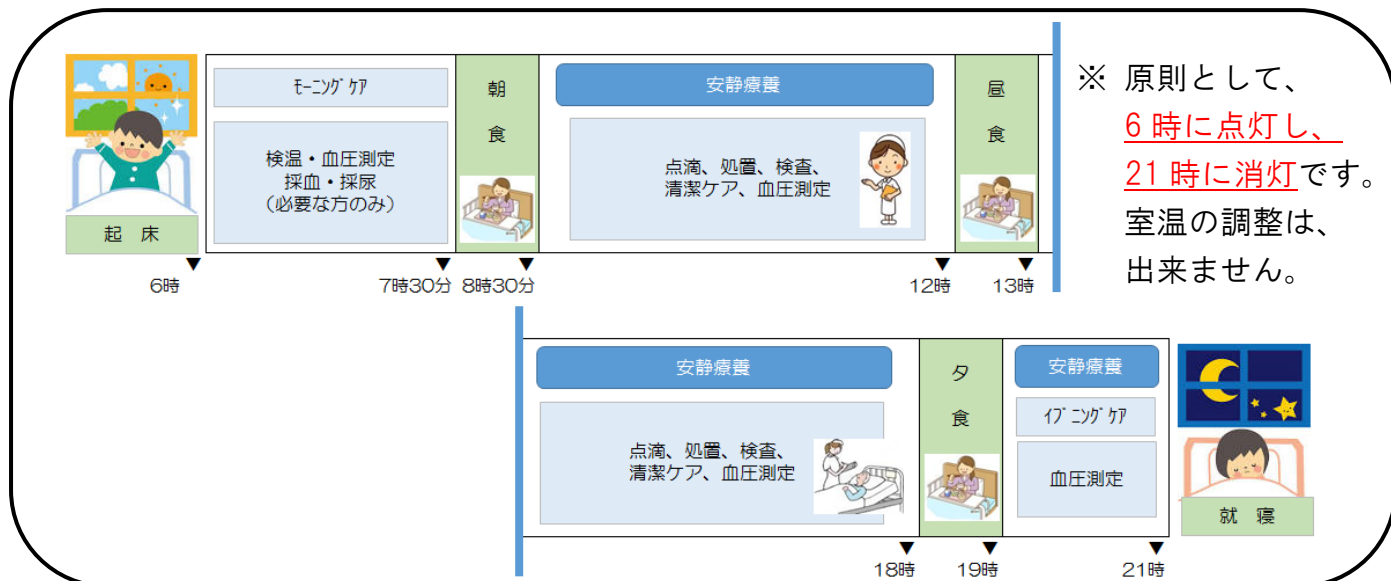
起 床

6時

ﾓｰﾆﾝｸﾞｹｱ

検温・血圧測定
採血・採尿
（必要な方のみ）

7時30分

朝
食

8時30分

安静療養

点滴、処置、検査、
清潔ケア、血圧測定

12時

昼
食

13時

※ 原則として、
6 時に点灯し、
21 時に消灯です。
室温の調整は、
出来ません。

安静療養

点滴、処置、検査、
清潔ケア、血圧測定

18時

夕
食

19時

安静療養

ｲﾌﾞﾆﾝｸﾞｹｱ

血圧測定

21時

就 寝